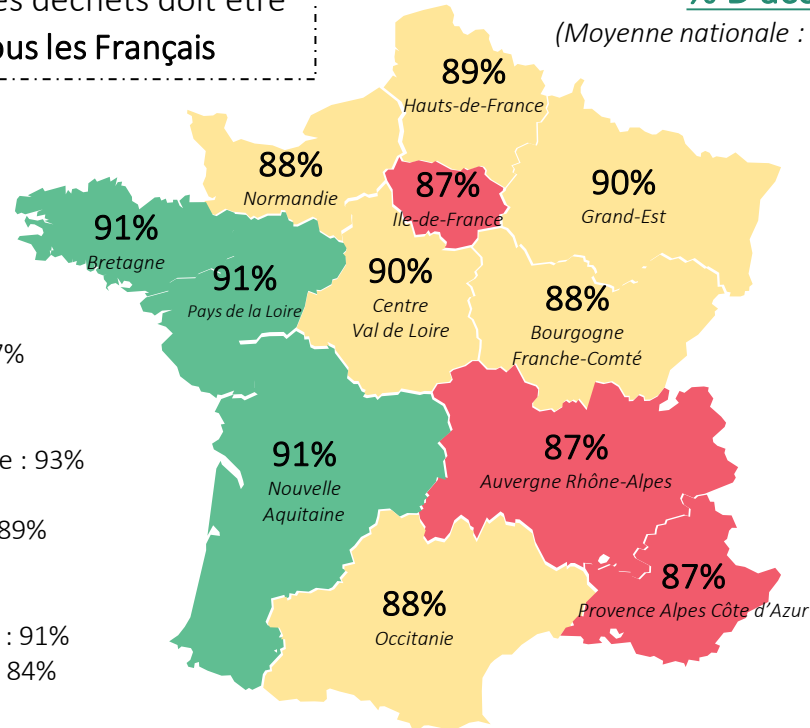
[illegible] déchets doit être
ous les Français

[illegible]
(Moyenne nationale : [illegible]

89%
Hauts-de-France

88%
Normandie

87%
Ile-de-France

90%
Grand-Est

91%
Bretagne

91%
Pays de la Loire

90%
Centre
Val de Loire

88%
Bourgogne
Franche-Comté

7%

e : 93%

89%

91%
Nouvelle
Aquitaine

87%
Auvergne Rhône-Alpes

87%
Provence Alpes Côte d'Azur

88%
Occitanie

: 91%
84%